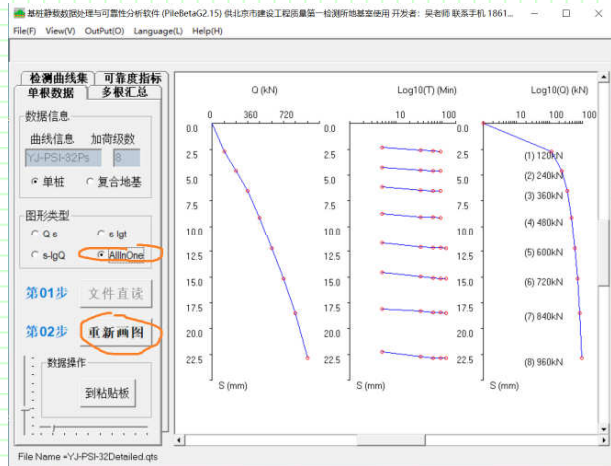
基桩静载数据处理与可靠性分析软件 (PileBetaG2.15) 供北京市建设工程质量第一检测所地基室使用 开发者：吴老师 联系手机 1861...

File(F) View(V) OutPut(O) Language(L) Help(H)

检测曲线集 可靠度指标
单根数据 多根汇总

数据信息
曲线信息 加荷级数
YJ-PSI-32Ps 8
单桩 复合地基

图形类型
Q-s s-lgt
s-lgQ AllInOne

第01步 文件直读
第02步 重新画图

数据操作
到粘贴板

File Name =YJ-PSI-32Detailed.qts

Q (kN)
0 360 720
0.0
2.5
5.0
7.5
10.0
12.5
15.0
17.5
20.0
22.5
S (mm)

Log10(T) (Min)
10 100
0.0
2.5
5.0
7.5
10.0
12.5
15.0
17.5
20.0
22.5
S (mm)

Log10(Q) (kN)
10 100
0.0
2.5
5.0
7.5
10.0
12.5
15.0
17.5
20.0
22.5
S (mm)
(1) 120kN
(2) 240kN
(3) 360kN
(4) 480kN
(5) 600kN
(6) 720kN
(7) 840kN
(8) 960kN